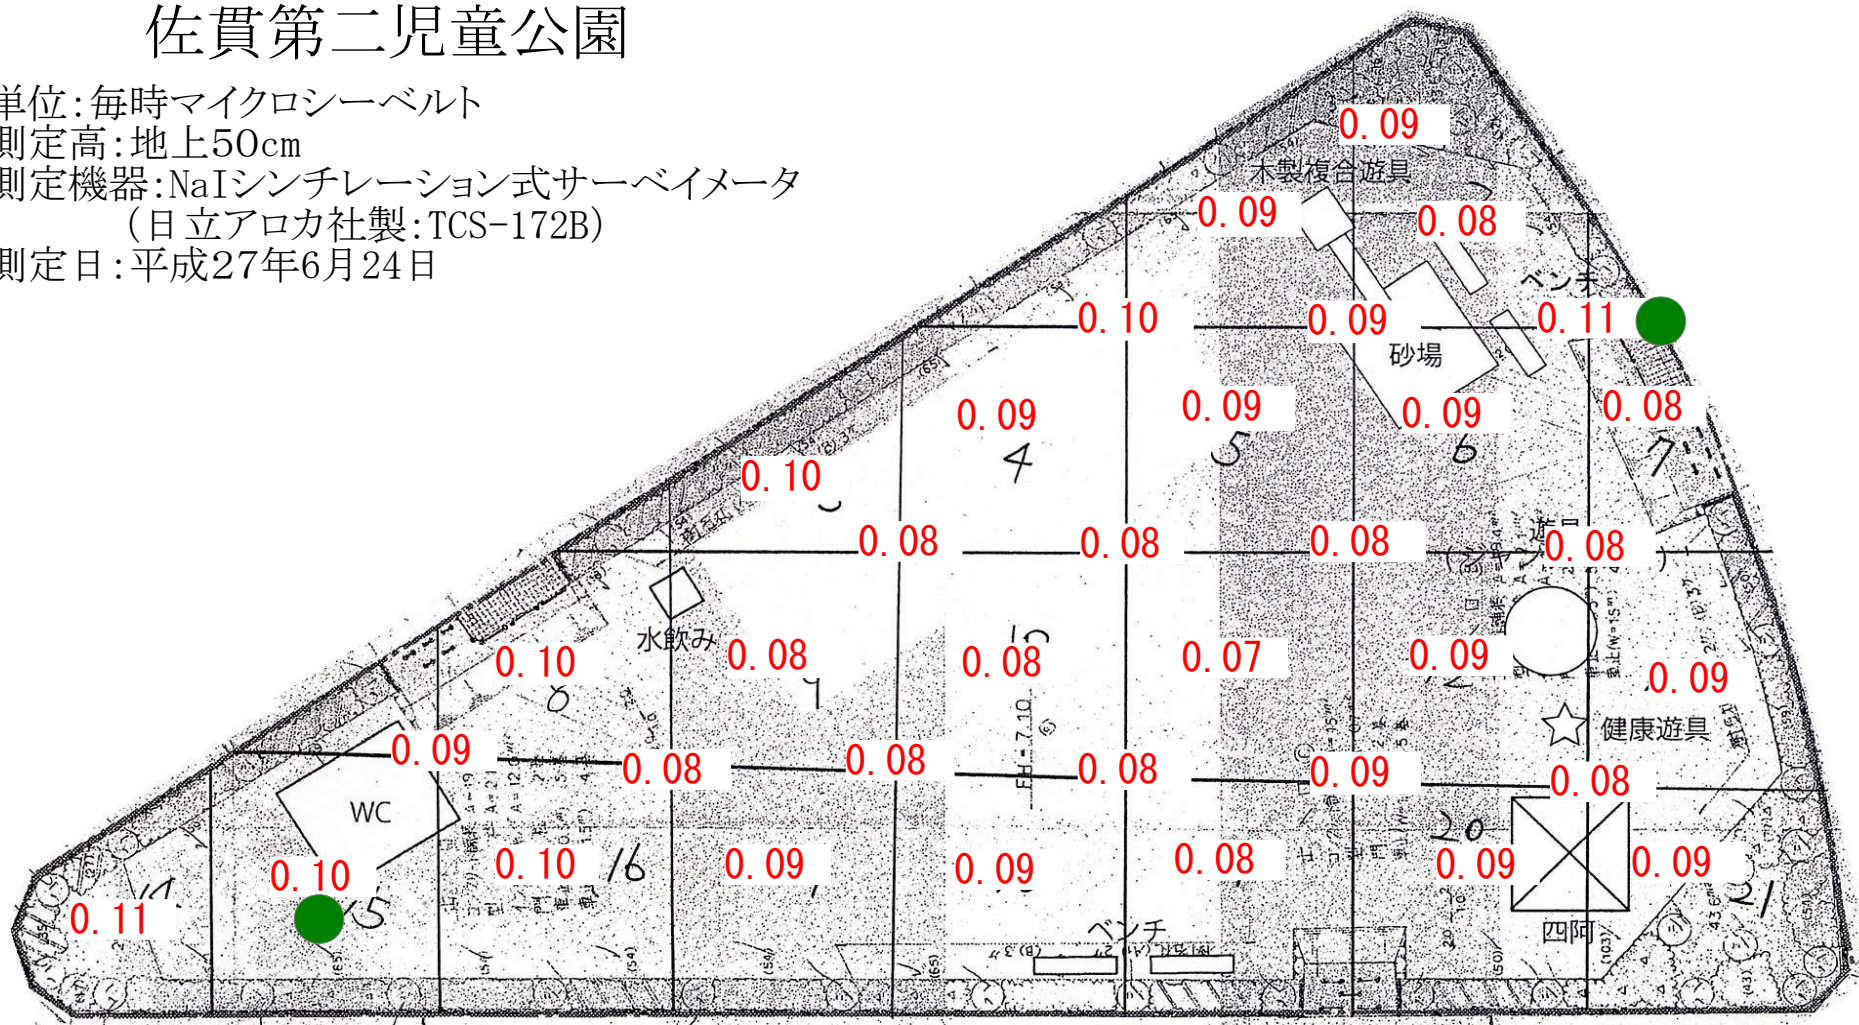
佐貫第二児童公園

単位:毎時マイクロシーベルト
測定高:地上50cm
測定機器:NaIシンチレーション式サーベイメータ
(日立アロカ社製:TCS-172B)
測定日:平成27年6月24日

0.09
木製複合遊具
0.09
0.08
ベンチ
0.10
0.09
0.11
砂場
0.09
0.09
0.09
0.08
4
5
6
7
0.10
0.08
0.08
0.08
0.08
水飲み
0.10
0.08
0.08
0.07
0.09
0.09
健康遊具
0.09
0.08
0.08
0.08
0.09
0.08
WC
0.10
0.10
16
0.09
0.09
0.08
0.09
0.09
0.11
ベンチ
四阿